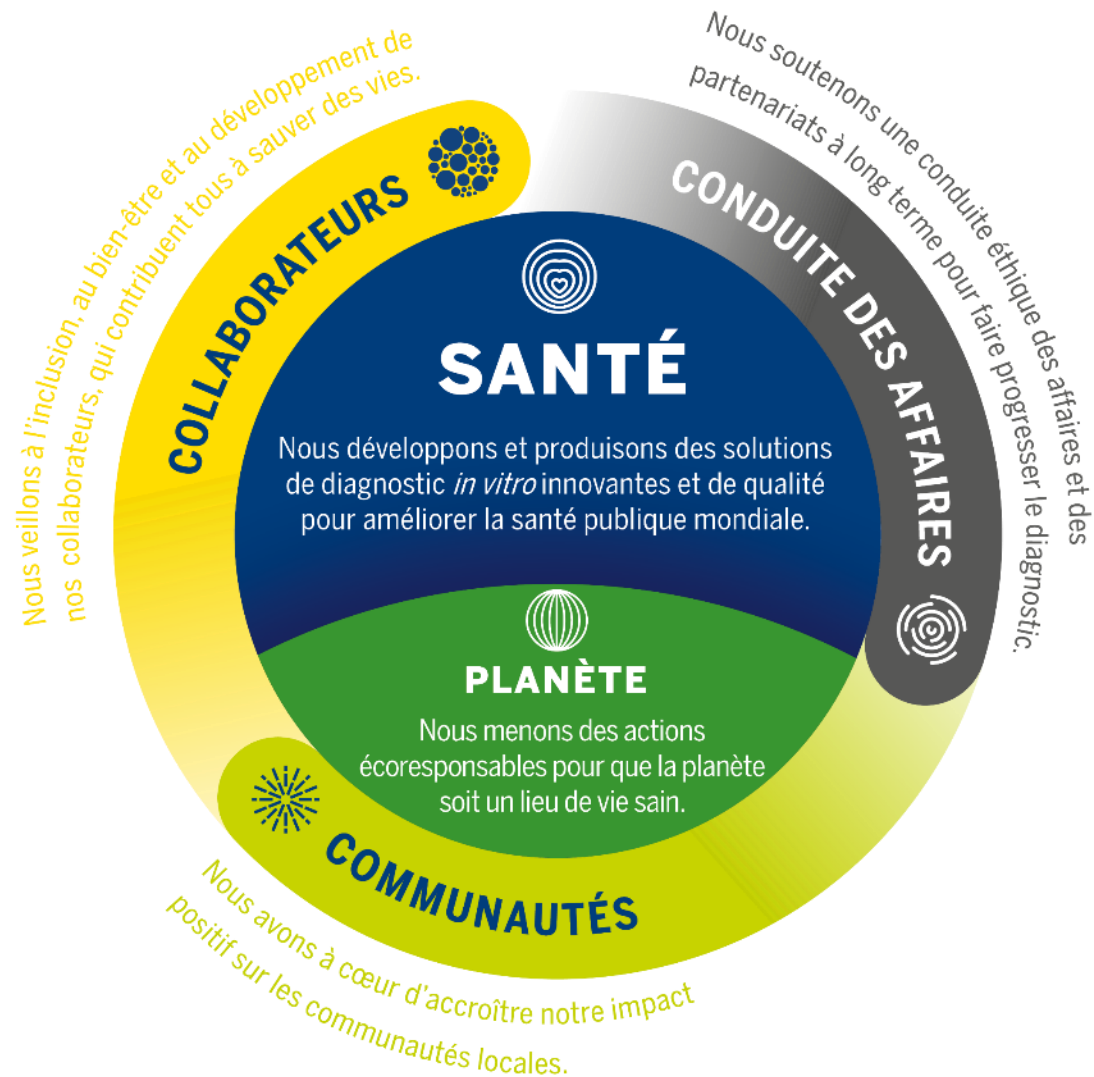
SANTÉ

Nous développons et produisons des solutions de diagnostic *in vitro* innovantes et de qualité pour améliorer la santé publique mondiale.

PLANÈTE

Nous menons des actions écoresponsables pour que la planète soit un lieu de vie sain.

COLLABORATEURS

Nous veillons à l'inclusion, au bien-être et au développement de nos collaborateurs, qui contribuent tous à sauver des vies.

CONDUITE DES AFFAIRES

Nous soutenons une conduite éthique des affaires et des partenariats à long terme pour faire progresser le diagnostic.

COMMUNAUTÉS

Nous avons à cœur d'accroître notre impact positif sur les communautés locales.